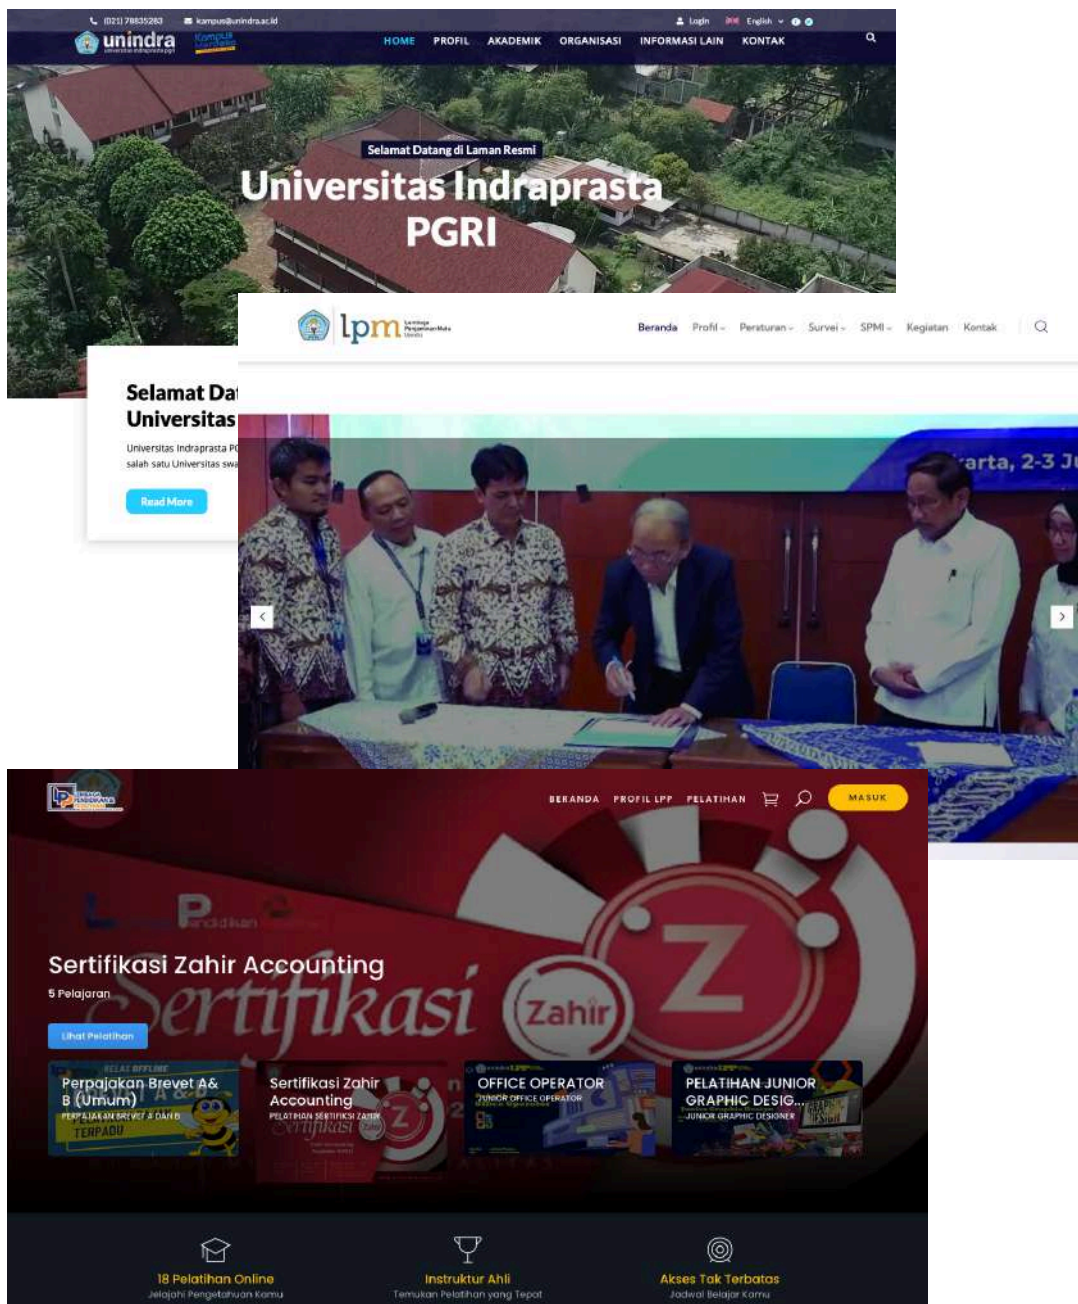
(021) 78835283 kampus@unindra.ac.id

Login English

unindra

HOME PROFIL AKADEMIK ORGANISASI INFORMASI LAIN KONTAK

Selamat Datang di Laman Resmi

Universitas Indraprasta PGRI

Selamat Da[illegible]
Universitas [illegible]

Universitas Indraprasta P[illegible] salah satu Universitas swa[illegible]

Read More

lpm

Beranda Profil Peraturan Survei SPMI Kegiatan Kontak

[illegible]arta, 2-3 J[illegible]

BERANDA PROFIL LPP PELATIHAN MASUK

Sertifikasi Zahir Accounting

5 Pelajaran

Lihat Pelatihan

Perpajakan Brevet A& B (Umum)

Sertifikasi Zahir Accounting

OFFICE OPERATOR

PELATIHAN JUNIOR GRAPHIC DESIG...

18 Pelatihan Online
Jelajahi Pengetahuan Kamu

Instruktur Ahli
Temukan Pelatihan yang Tepat

Akses Tak Terbatas
Jadwal Belajar Kamu